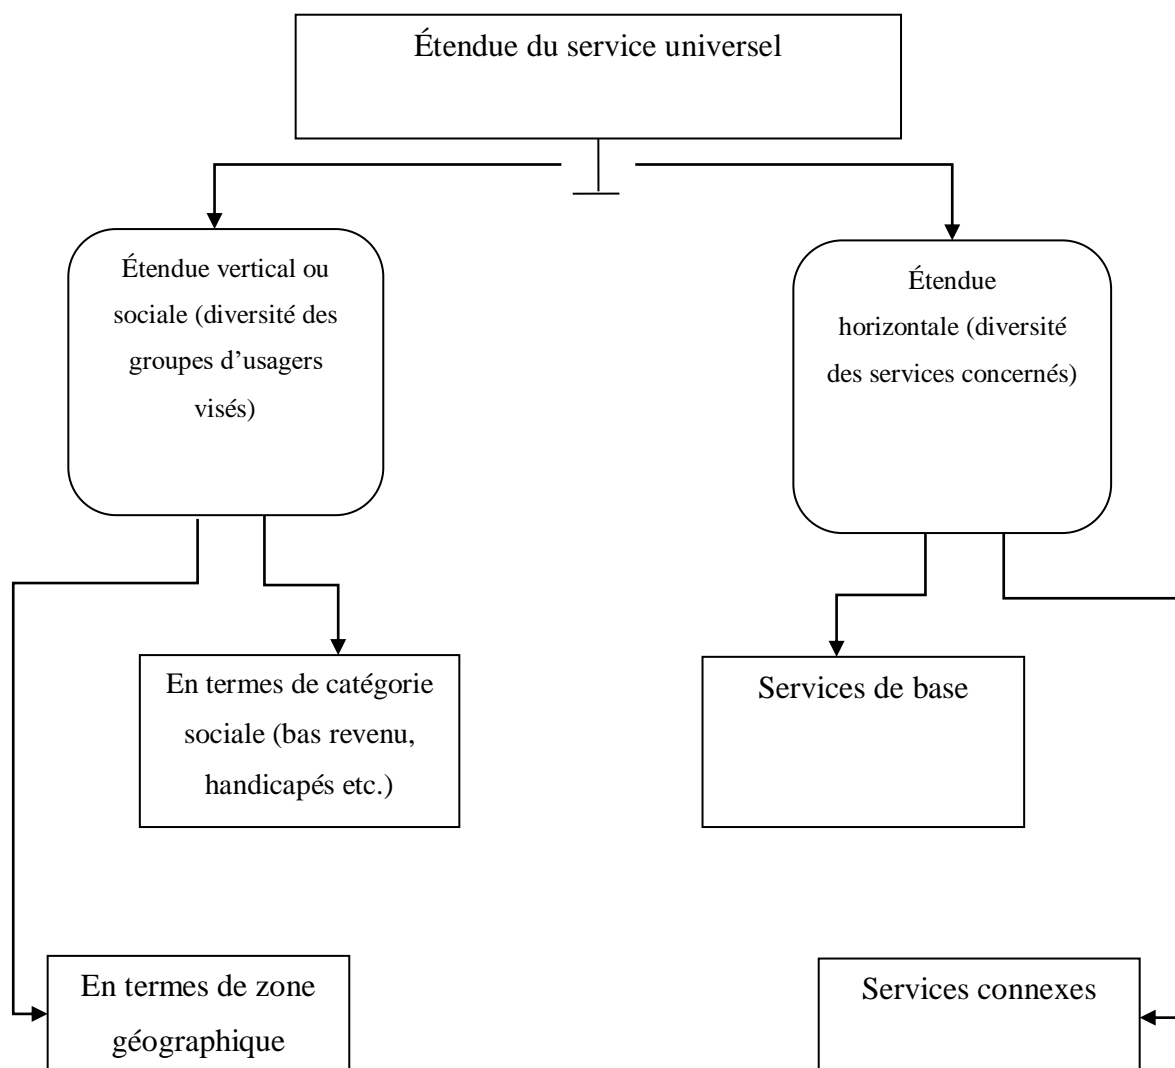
Étendue du service universel

Étendue vertical ou sociale (diversité des groupes d’usagers visés)

Étendue horizontale (diversité des services concernés)

En termes de catégorie sociale (bas revenu, handicapés etc.)

Services de base

En termes de zone géographique

Services connexes